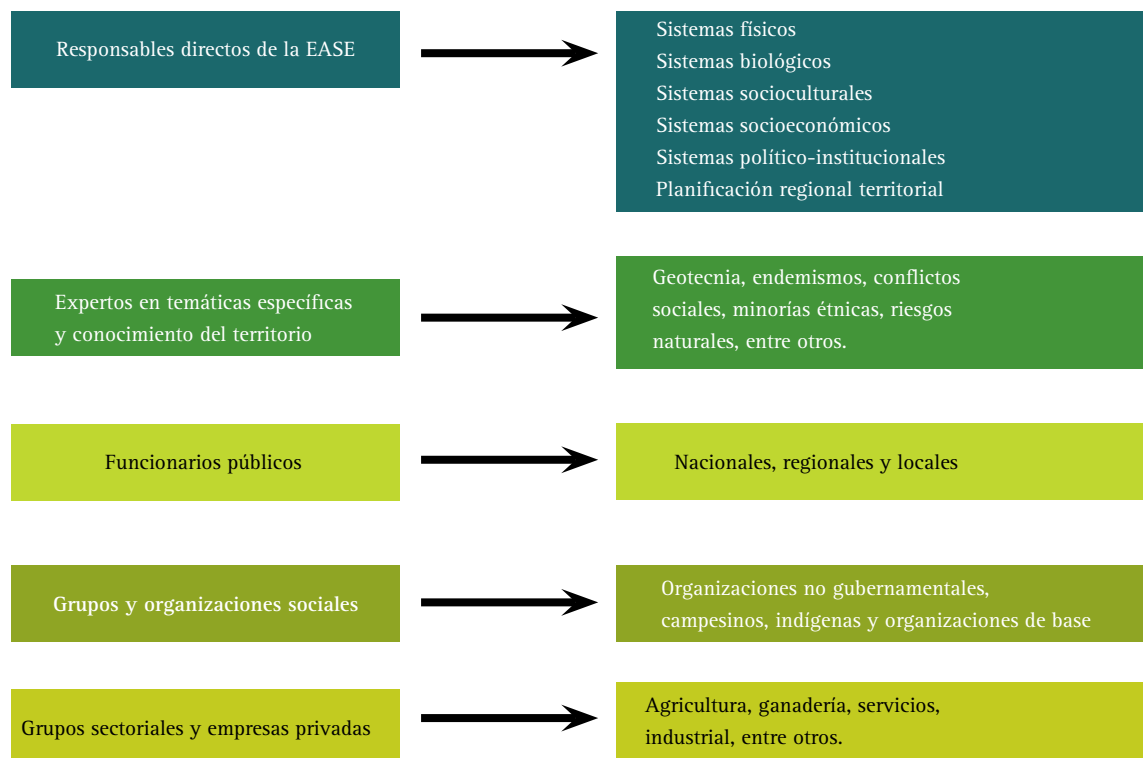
Responsables directos de la EASE

Sistemas físicos
Sistemas biológicos
Sistemas socioculturales
Sistemas socioeconómicos
Sistemas político-institucionales
Planificación regional territorial

Expertos en temáticas específicas y conocimiento del territorio

Geotecnia, endemismos, conflictos sociales, minorías étnicas, riesgos naturales, entre otros.

Funcionarios públicos

Nacionales, regionales y locales

Grupos y organizaciones sociales

Organizaciones no gubernamentales, campesinos, indígenas y organizaciones de base

Grupos sectoriales y empresas privadas

Agricultura, ganadería, servicios, industrial, entre otros.